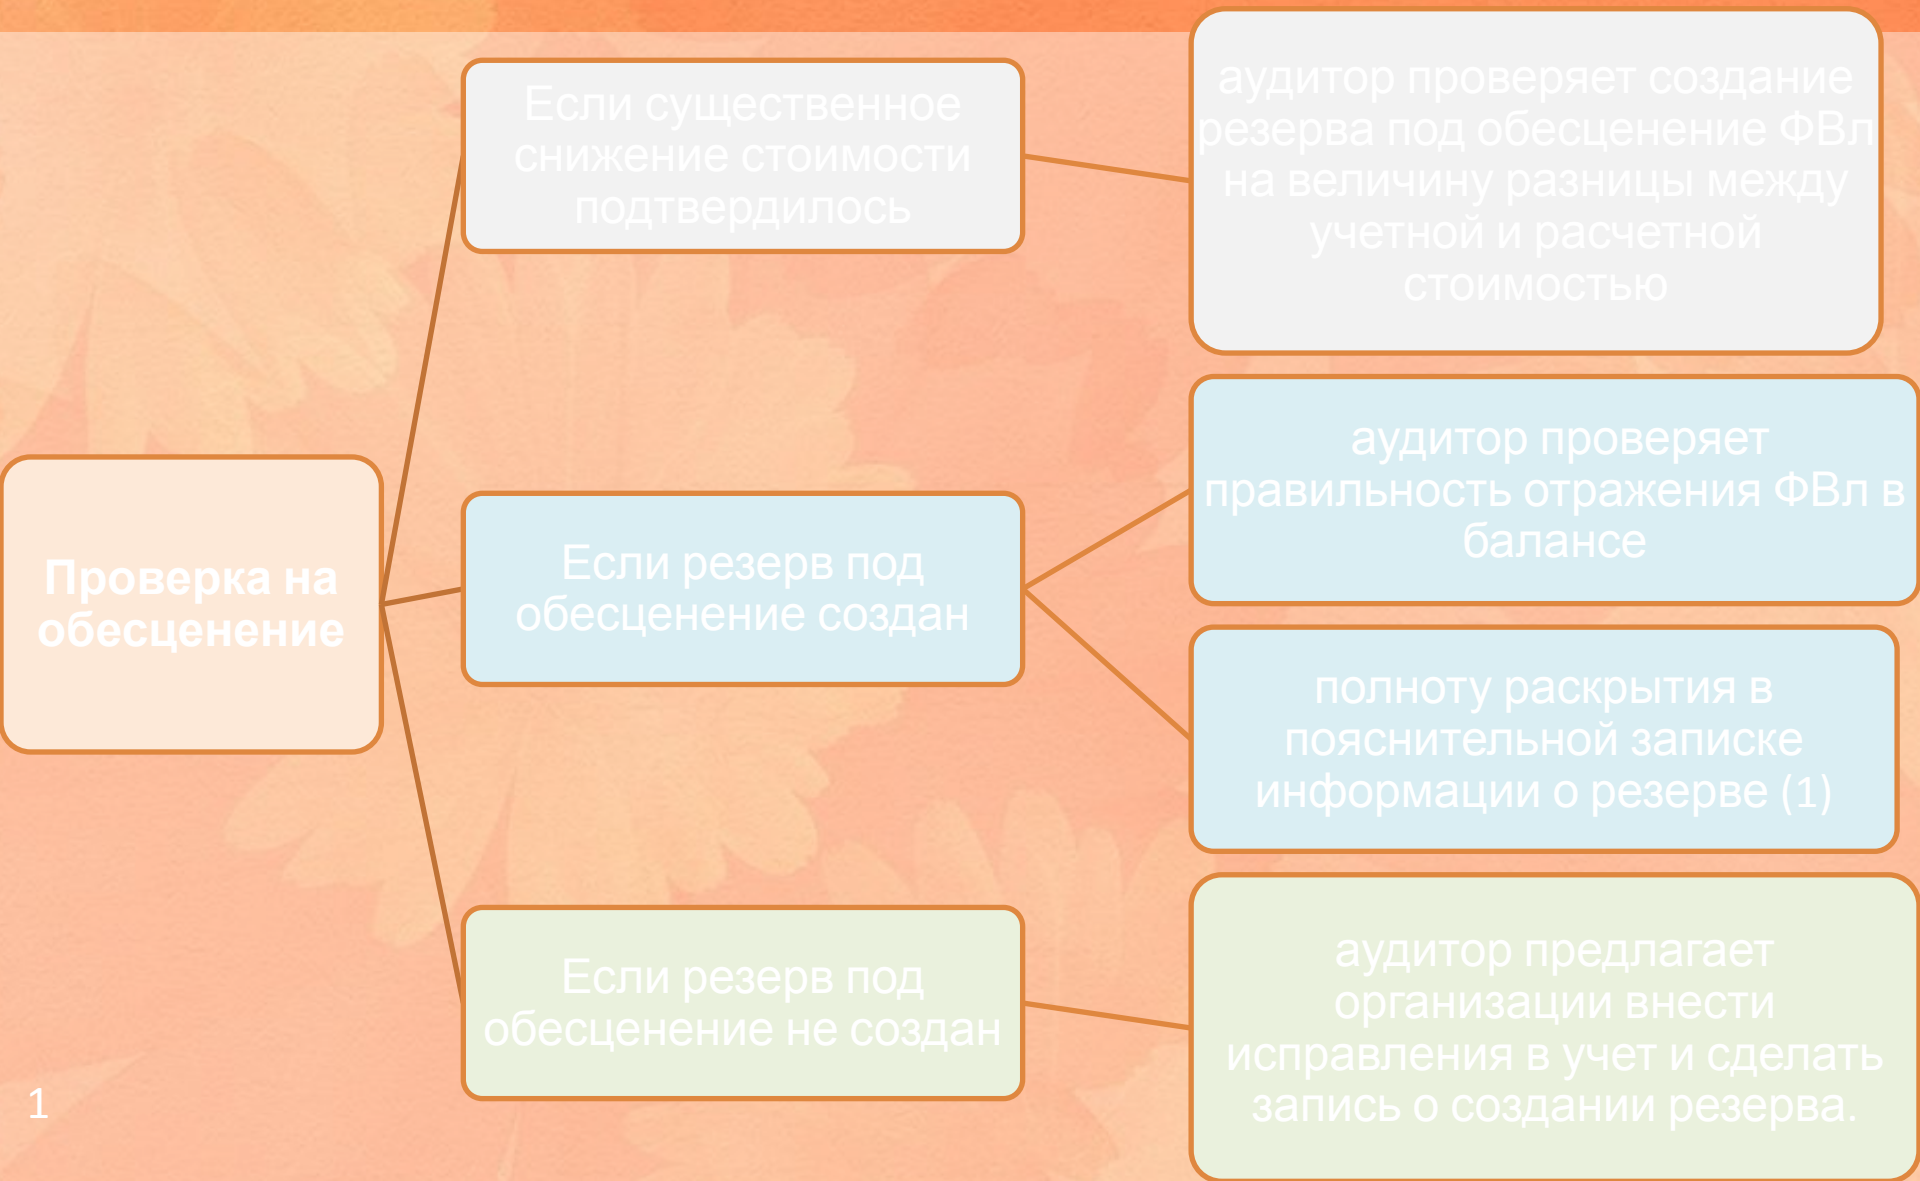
Проверка на обесценение

Если существенное снижение стоимости подтвердилось

аудитор проверяет создание резерва под обесценение ФВл на величину разницы между учетной и расчетной стоимостью

Если резерв под обесценение создан

аудитор проверяет правильность отражения ФВл в балансе

полноту раскрытия в пояснительной записке информации о резерве (1)

Если резерв под обесценение не создан

аудитор предлагает организации внести исправления в учет и сделать запись о создании резерва.

1